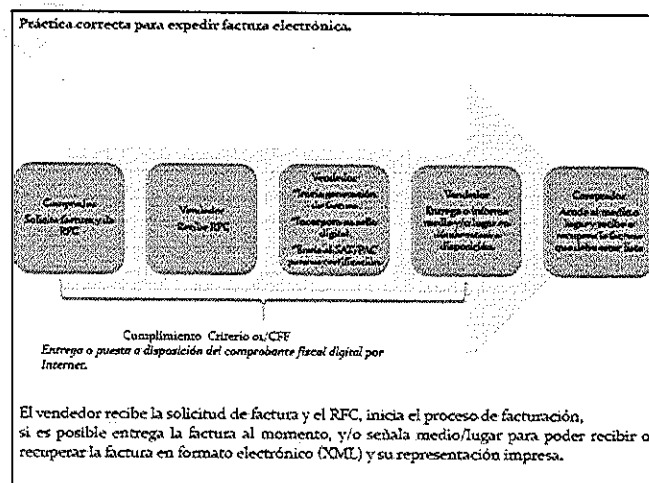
Práctica correcta para expedir factura electrónica.

Comprador Solicita factura y da RFC

Vendedor Recibe RFC

Vendedor *Inicia generación de factura *Incorpora sello digital *Envía al SAT/PAC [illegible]

Vendedor Entrega o informa medio/lugar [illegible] disposición

Comprador Acude al medio o lugar y recibe o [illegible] la factura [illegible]

Cumplimiento Criterio 01/CFF
Entrega o puesta a disposición del comprobante fiscal digital por Internet.

El vendedor recibe la solicitud de factura y el RFC, inicia el proceso de facturación, si es posible entrega la factura al momento, y/o señala medio/lugar para poder recibir o recuperar la factura en formato electrónico (XML) y su representación impresa.